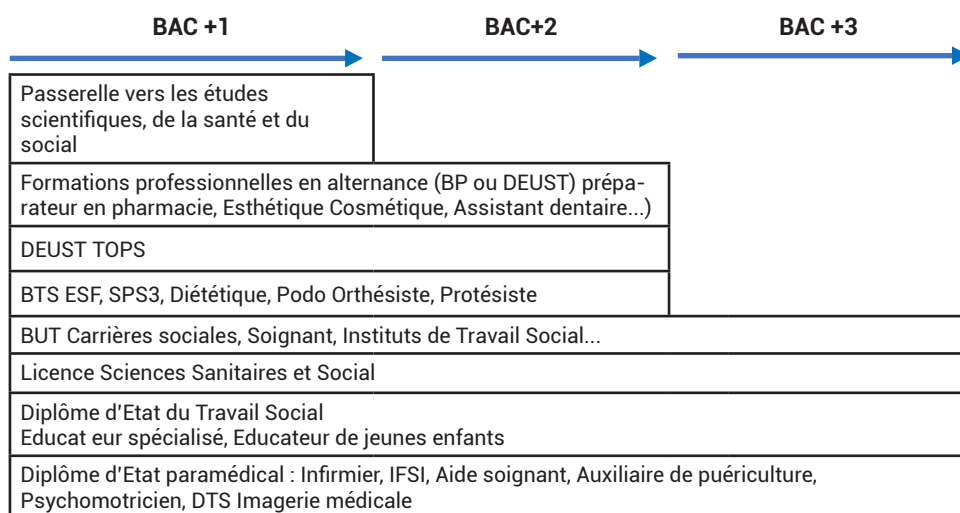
BAC +1

BAC+2

BAC +3

Passerelle vers les études scientifiques, de la santé et du social

Formations professionnelles en alternance (BP ou DEUST) préparateur en pharmacie, Esthétique Cosmétique, Assistant dentaire...)

DEUST TOPS

BTS ESF, SPS3, Diététique, Podo Orthésiste, Protésiste

BUT Carrières sociales, Soignant, Instituts de Travail Social...

Licence Sciences Sanitaires et Social

Diplôme d'Etat du Travail Social
Educat eur spécialisé, Educateur de jeunes enfants

Diplôme d'Etat paramédical : Infirmier, IFSI, Aide soignant, Auxiliaire de puériculture, Psychomotricien, DTS Imagerie médicale